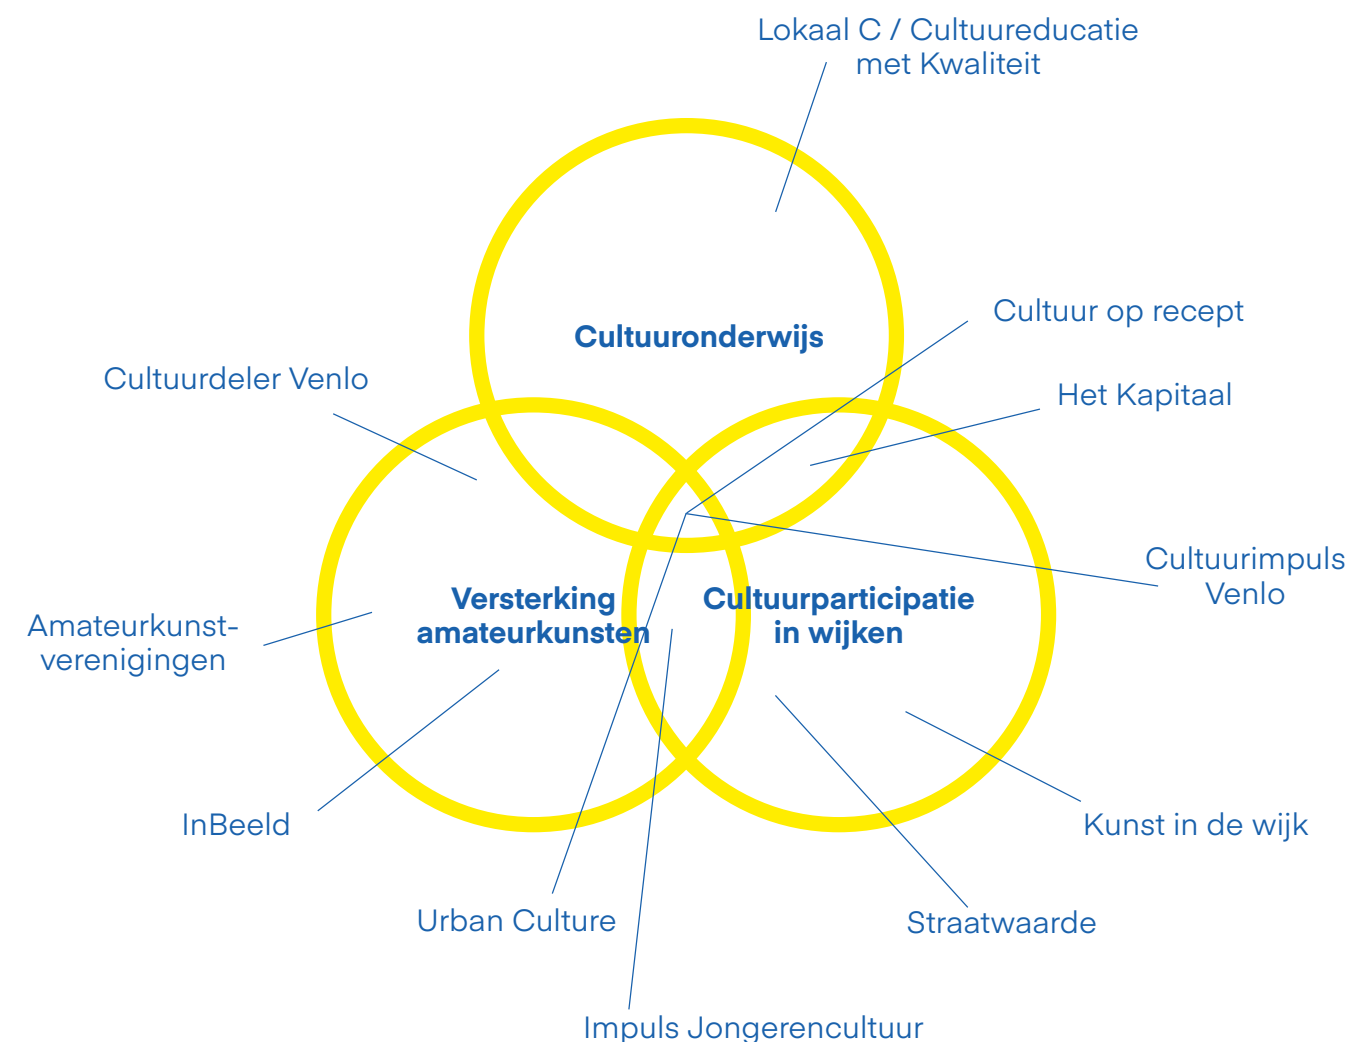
Lokaal C / Cultuureducatie met Kwaliteit

Cultuuronderwijs

Cultuur op recept

Cultuurdeler Venlo

Het Kapitaal

Cultuurimpuls Venlo

Amateurkunstverenigingen

Versterking amateurkunsten

Cultuurparticipatie in wijken

InBeeld

Kunst in de wijk

Urban Culture

Straatwaarde

Impuls Jongerencultuur